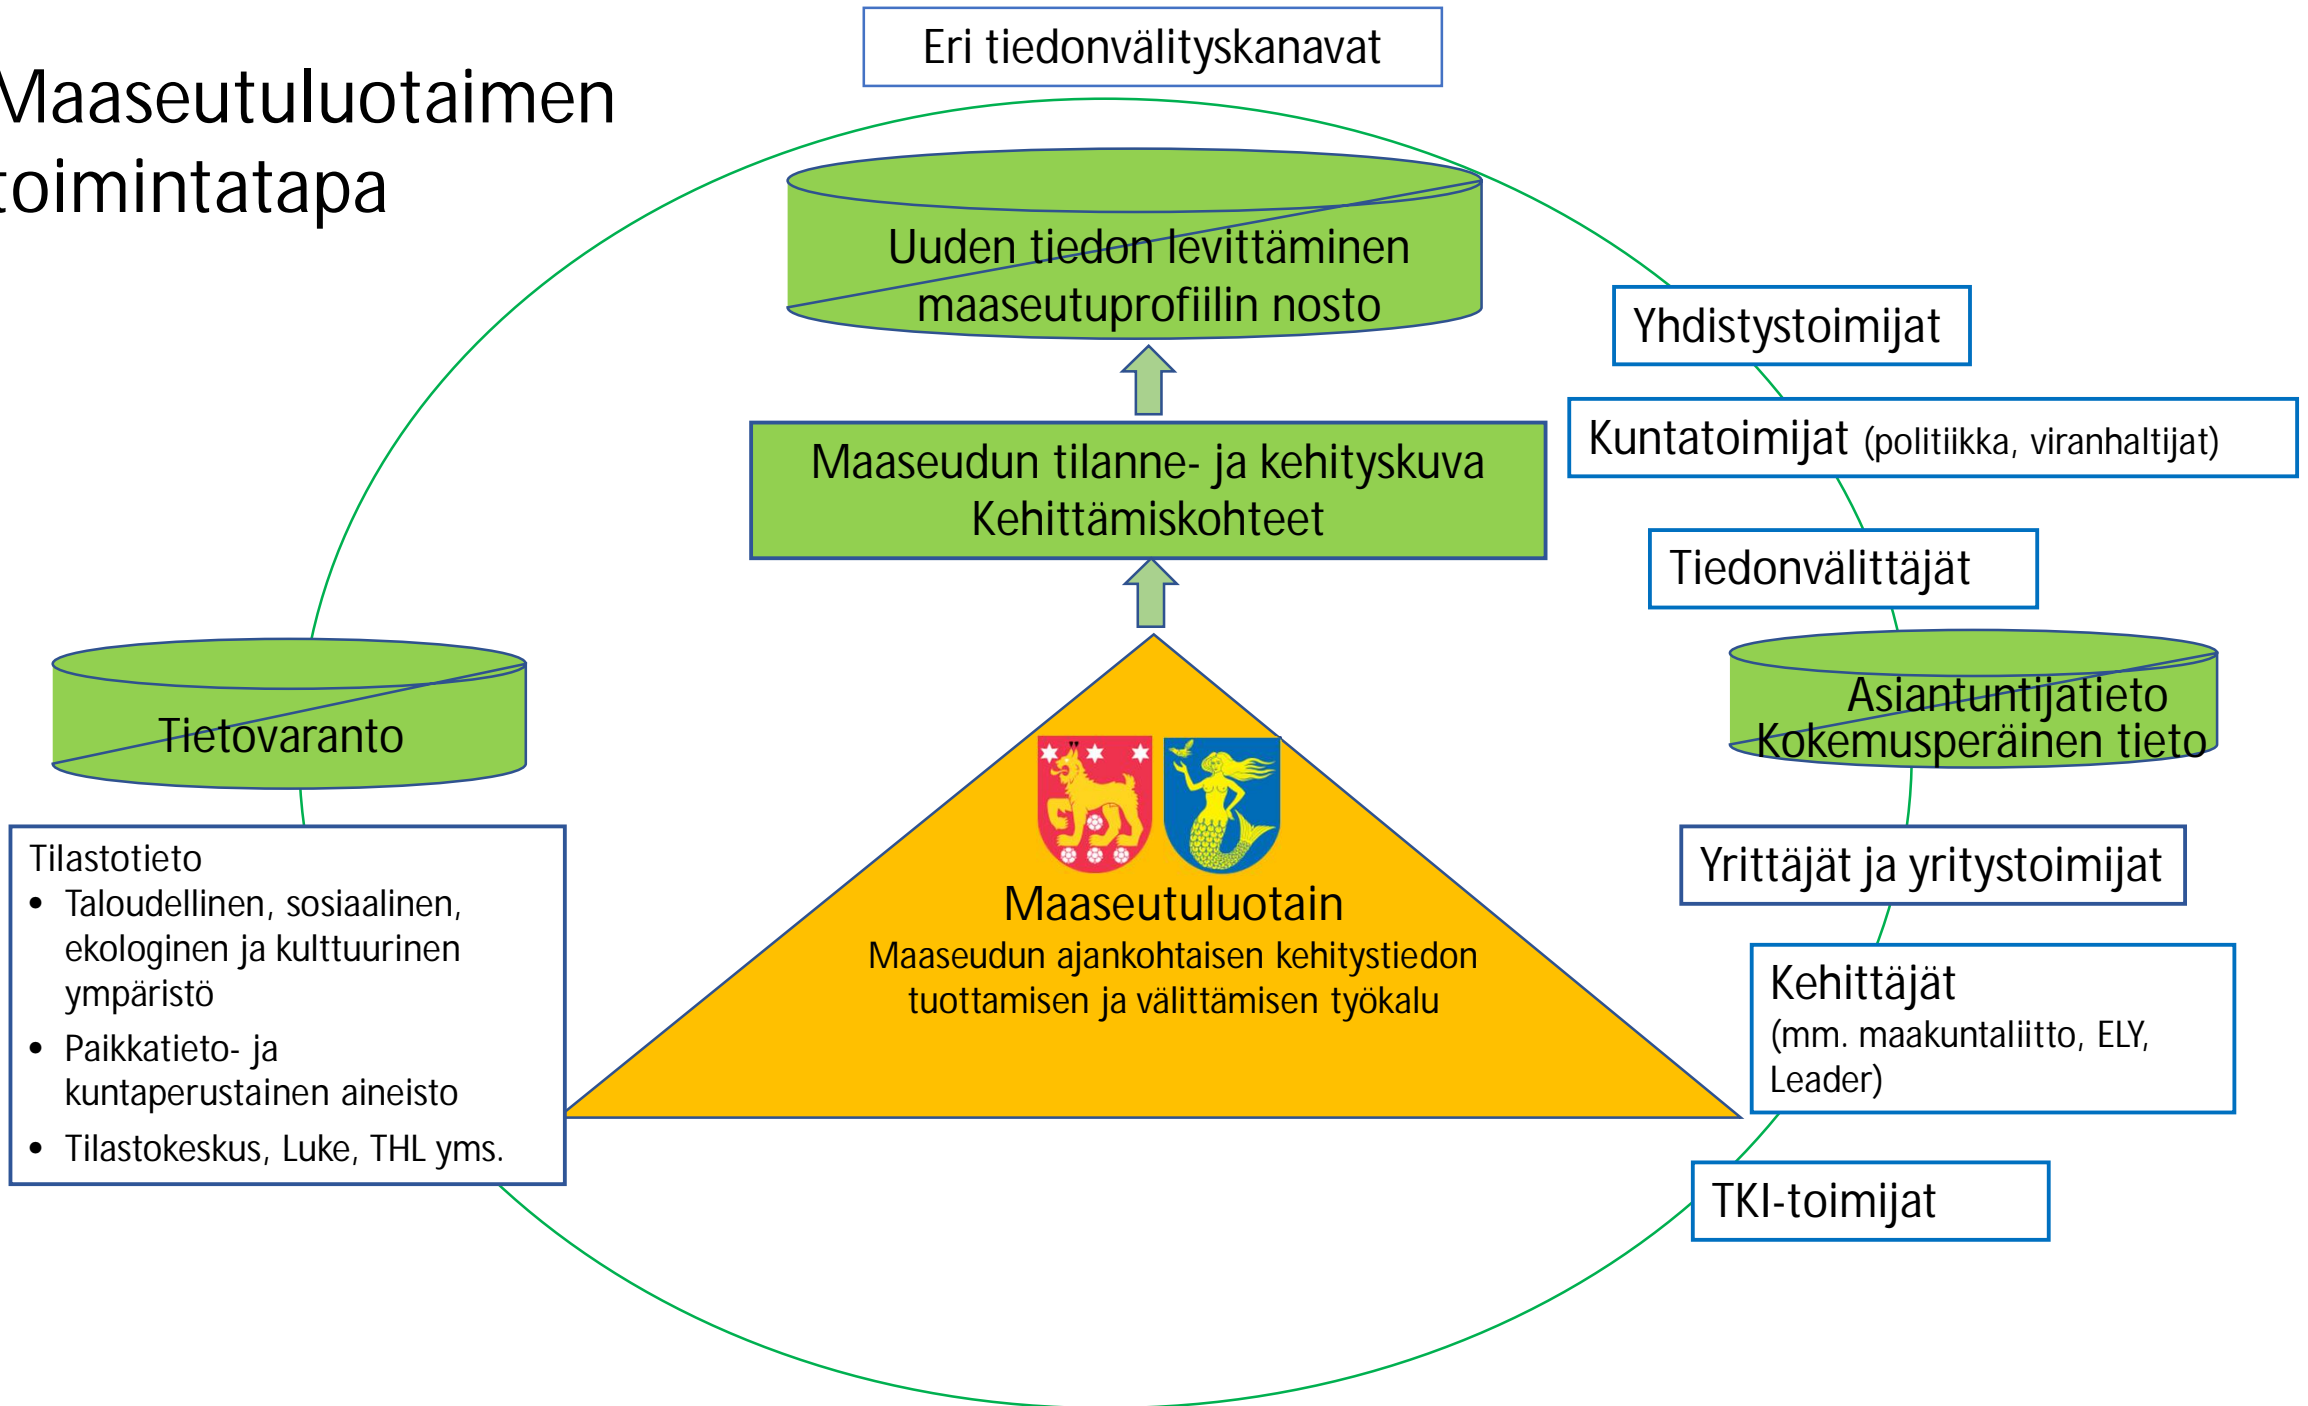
Maaseutuluotaimen toimintatapa

Eri tiedonvälityskanavat

Uuden tiedon levittäminen maaseutuprofiilin nosto

Maaseudun tilanne- ja kehityskuva Kehittämiskohteet

Yhdistystoimijat

Kuntatoimijat (politiikka, viranhaltijat)

Tiedonvälittäjät

Asiantuntijatieto Kokemusperäinen tieto

Tietovaranto

Tilastotieto
• Taloudellinen, sosiaalinen, ekologinen ja kulttuurinen ympäristö
• Paikkatieto- ja kuntaperustainen aineisto
• Tilastokeskus, Luke, THL yms.

Maaseutuluotain
Maaseudun ajankohtaisen kehitystiedon tuottamisen ja välittämisen työkalu

Yrittäjät ja yritystoimijat

Kehittäjät
(mm. maakuntaliitto, ELY, Leader)

TKI-toimijat